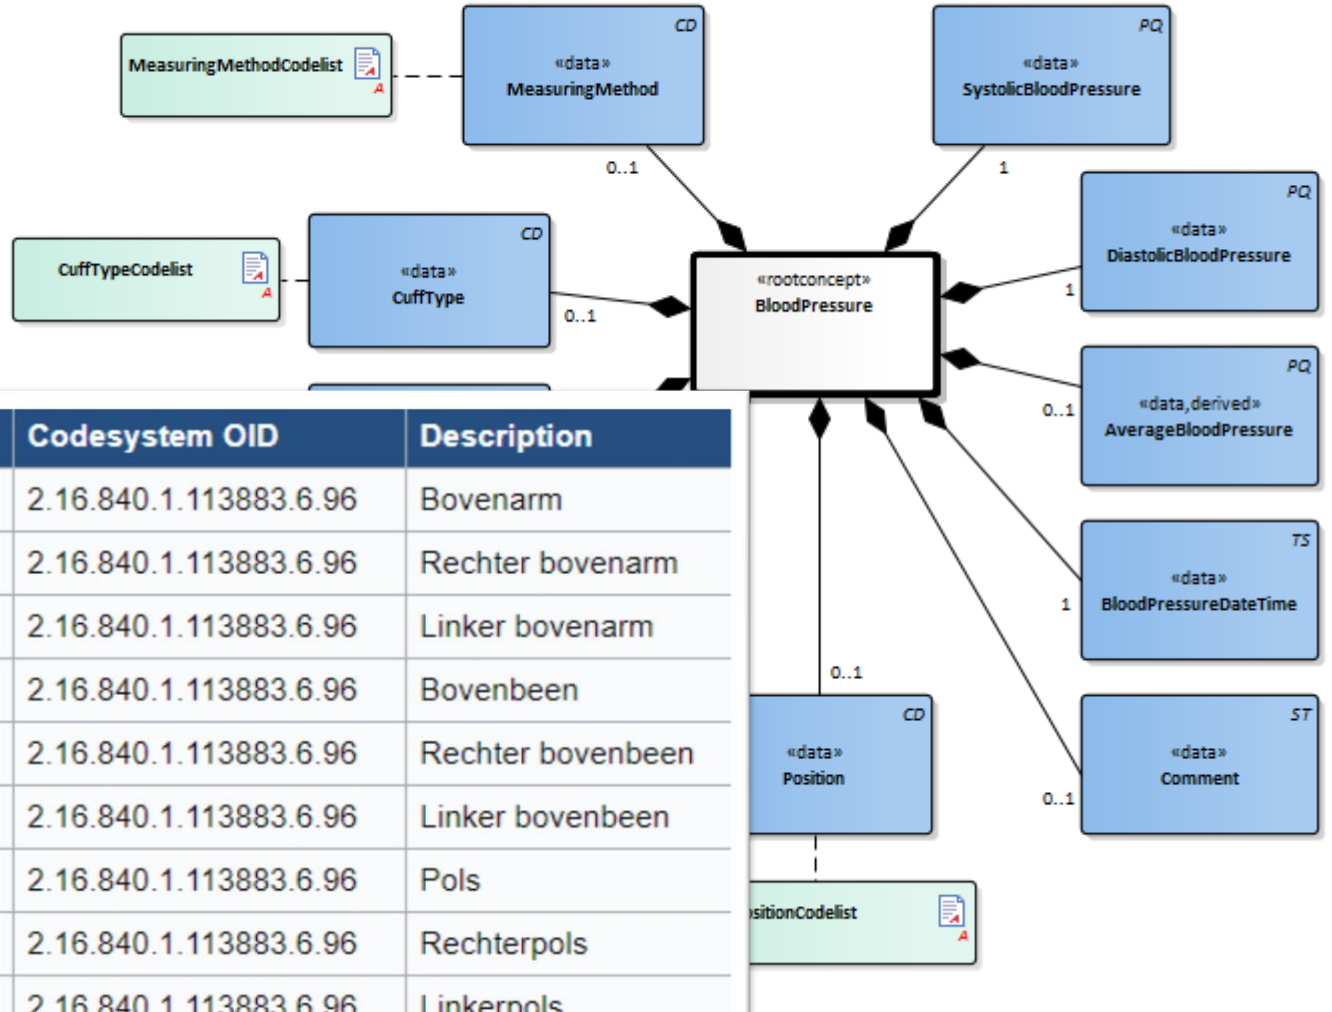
MeasuringMethodCodelist

CD
«data»
MeasuringMethod

PQ
«data»
SystolicBloodPressure

0..1

1

PQ
«data»
DiastolicBloodPressure

CuffTypeCodelist

CD
«data»
CuffType

«rootconcept»
BloodPressure

0..1

1

PQ
«data,derived»
AverageBloodPressure

0..1

TS
«data»
BloodPressureDateTime

1

0..1

CD
«data»
Position

ST
«data»
Comment

0..1

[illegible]sitionCodelist

| Codesystem OID | Description |
|---|---|
| 2.16.840.1.113883.6.96 | Bovenarm |
| 2.16.840.1.113883.6.96 | Rechter bovenarm |
| 2.16.840.1.113883.6.96 | Linker bovenarm |
| 2.16.840.1.113883.6.96 | Bovenbeen |
| 2.16.840.1.113883.6.96 | Rechter bovenbeen |
| 2.16.840.1.113883.6.96 | Linker bovenbeen |
| 2.16.840.1.113883.6.96 | Pols |
| 2.16.840.1.113883.6.96 | Rechterpols |
| 2.16.840.1.113883.6.96 | Linkerpols |